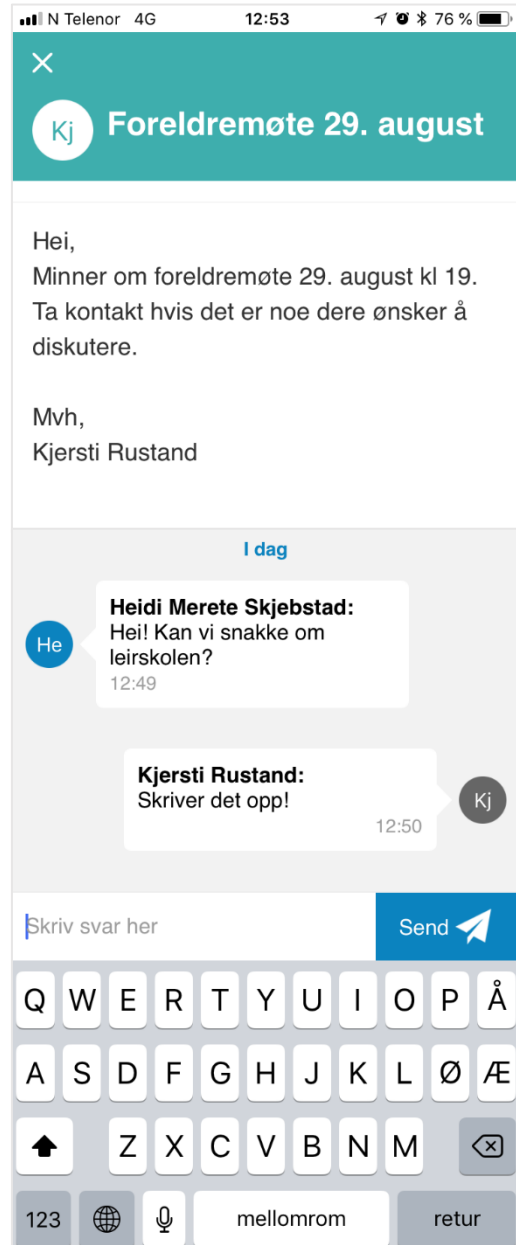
N Telenor 4G 12:53 76 %

×

Kj Foreldremøte 29. august

Hei,
Minner om foreldremøte 29. august kl 19. Ta kontakt hvis det er noe dere ønsker å diskutere.

Mvh,
Kjersti Rustand

I dag

He
Heidi Merete Skjebstad:
Hei! Kan vi snakke om leirskolen?
12:49

Kjersti Rustand:
Skriver det opp!
12:50
Kj

Skriv svar her
Send

Q W E R T Y U I O P Å
A S D F G H J K L Ø Æ
Z X C V B N M
123 mellomrom retur